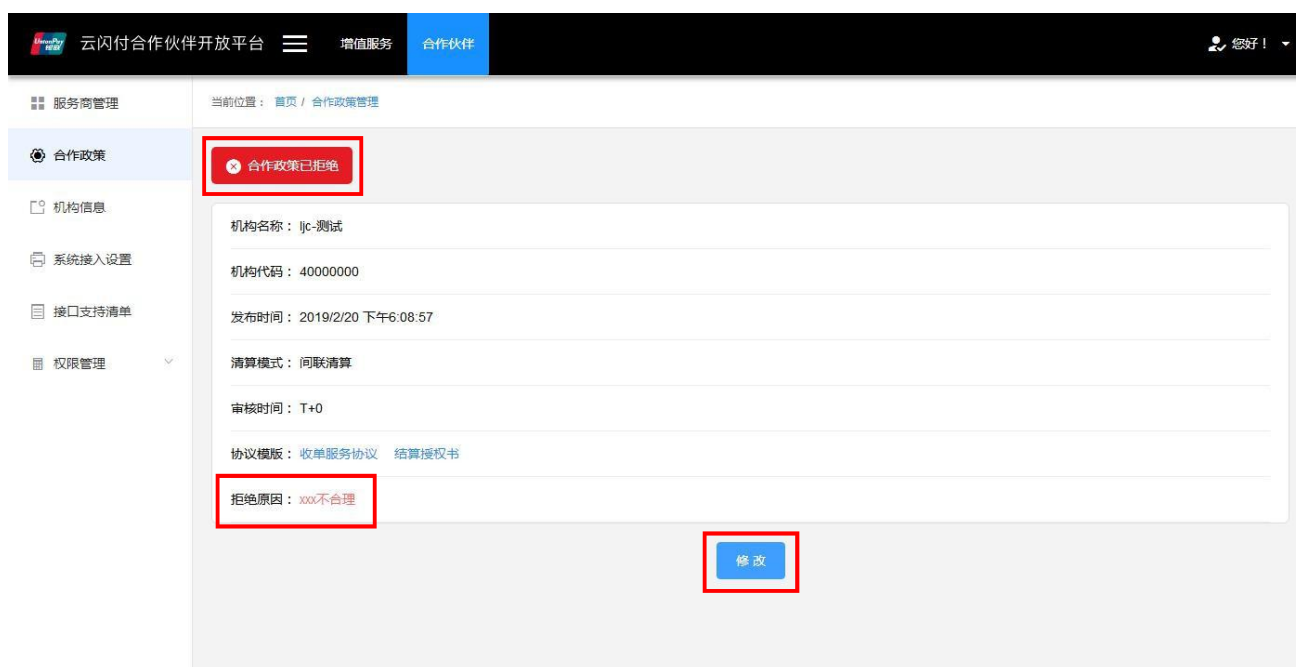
UnionPay 银联 云闪付合作伙伴开放平台 增值服务 合作伙伴 您好！

服务商管理
合作政策
机构信息
系统接入设置
接口支持清单
权限管理

当前位置： 首页 / 合作政策管理

合作政策已拒绝

机构名称： ljc-测试

机构代码： 40000000

发布时间： 2019/2/20 下午6:08:57

清算模式： 间联清算

审核时间： T+0

协议模版： 收单服务协议 结算授权书

拒绝原因： xxx不合理

修 改